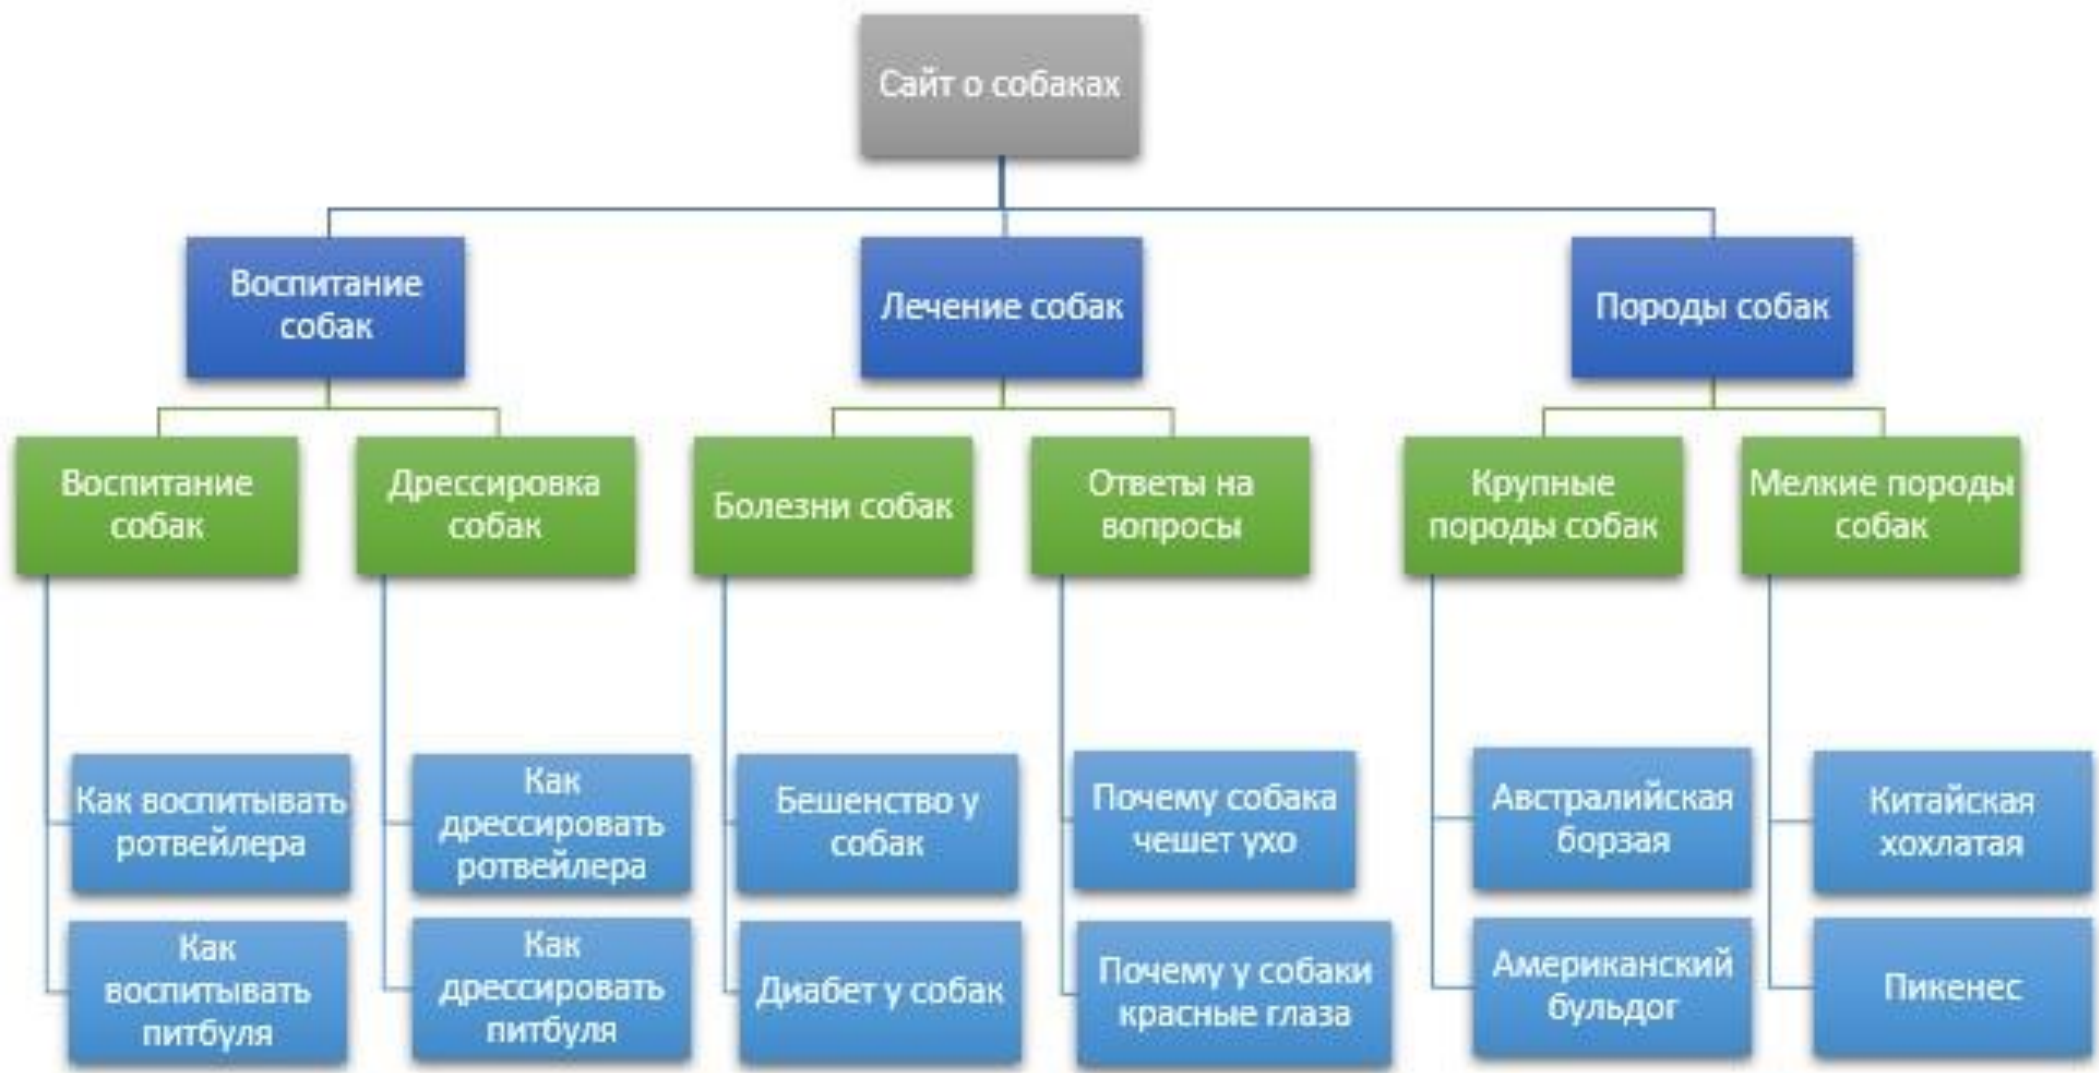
Сайт о собаках

Воспитание собак

Лечение собак

Породы собак

Воспитание собак

Дрессировка собак

Болезни собак

Ответы на вопросы

Крупные породы собак

Мелкие породы собак

Как воспитывать ротвейлера

Как воспитывать питбуля

Как дрессировать ротвейлера

Как дрессировать питбуля

Бешенство у собак

Диабет у собак

Почему собака чешет ухо

Почему у собаки красные глаза

Австралийская борзая

Американский бульдог

Китайская хохлатая

Пикенес